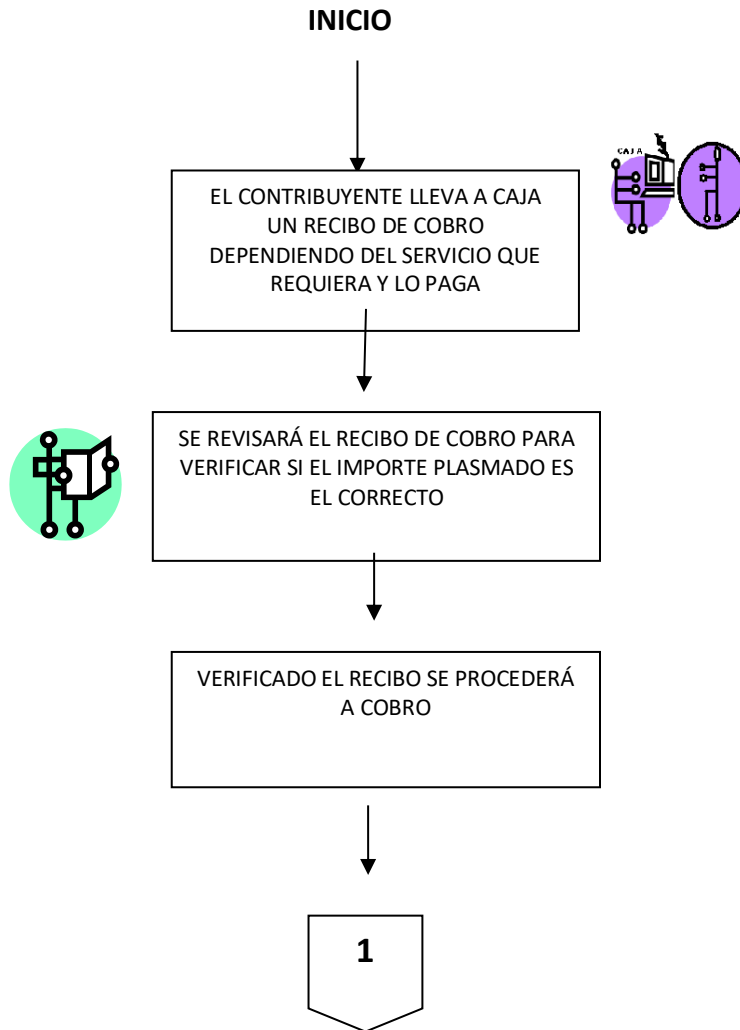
INICIO

CAJA

EL CONTRIBUYENTE LLEVA A CAJA UN RECIBO DE COBRO DEPENDIENDO DEL SERVICIO QUE REQUIERA Y LO PAGA

SE REVISARÁ EL RECIBO DE COBRO PARA VERIFICAR SI EL IMPORTE PLASMADO ES EL CORRECTO

VERIFICADO EL RECIBO SE PROCEDERÁ A COBRO

1